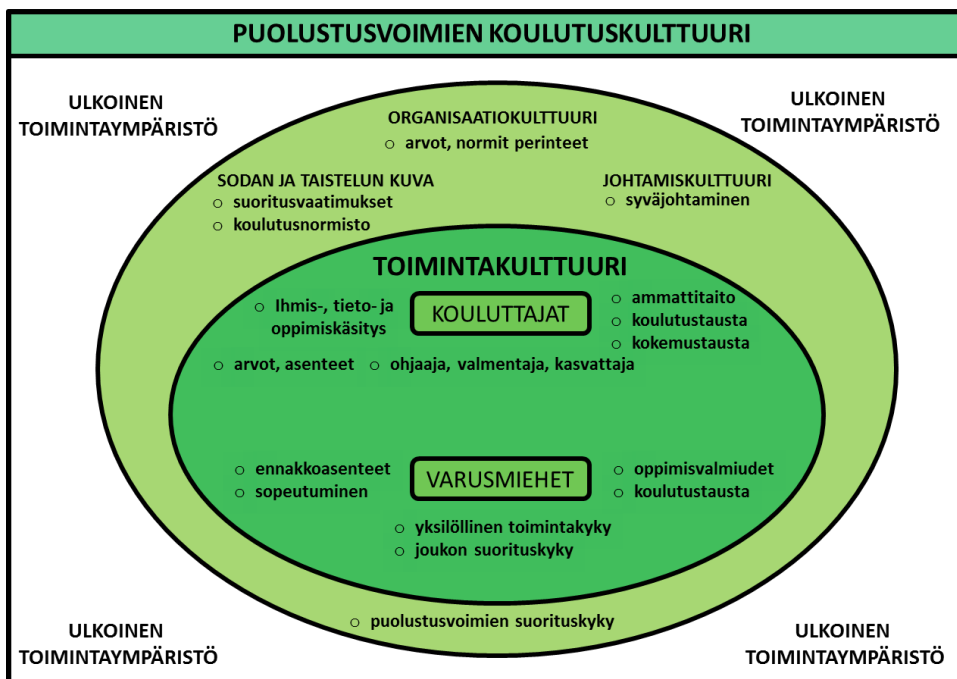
PUOLUSTUSVOIMIEN KOULUTUSKULTTUURI

ULKOINEN TOIMINTAYMPÄRISTÖ

ULKOINEN TOIMINTAYMPÄRISTÖ

ORGANISAATIOKULTTUURI
○ arvot, normit perinteet

SODAN JA TAISTELUN KUVA
○ suoritusvaatimukset
○ koulutusnormisto

JOHTAMISKULTTUURI
○ syväjohtaminen

TOIMINTAKULTTUURI

○ Ihmis-, tieto- ja oppimiskäsitys

KOULUTTAJAT

○ ammattitaito
○ koulutustausta
○ kokemustausta

○ arvot, asenteet
○ ohjaaja, valmentaja, kasvattaja

○ ennakkoasenteet
○ sopeutuminen

VARUSMIEHET

○ oppimisvalmiudet
○ koulutustausta

○ yksilöllinen toimintakyky
○ joukon suorituskyky

○ puolustusvoimien suorituskyky

ULKOINEN TOIMINTAYMPÄRISTÖ

ULKOINEN TOIMINTAYMPÄRISTÖ